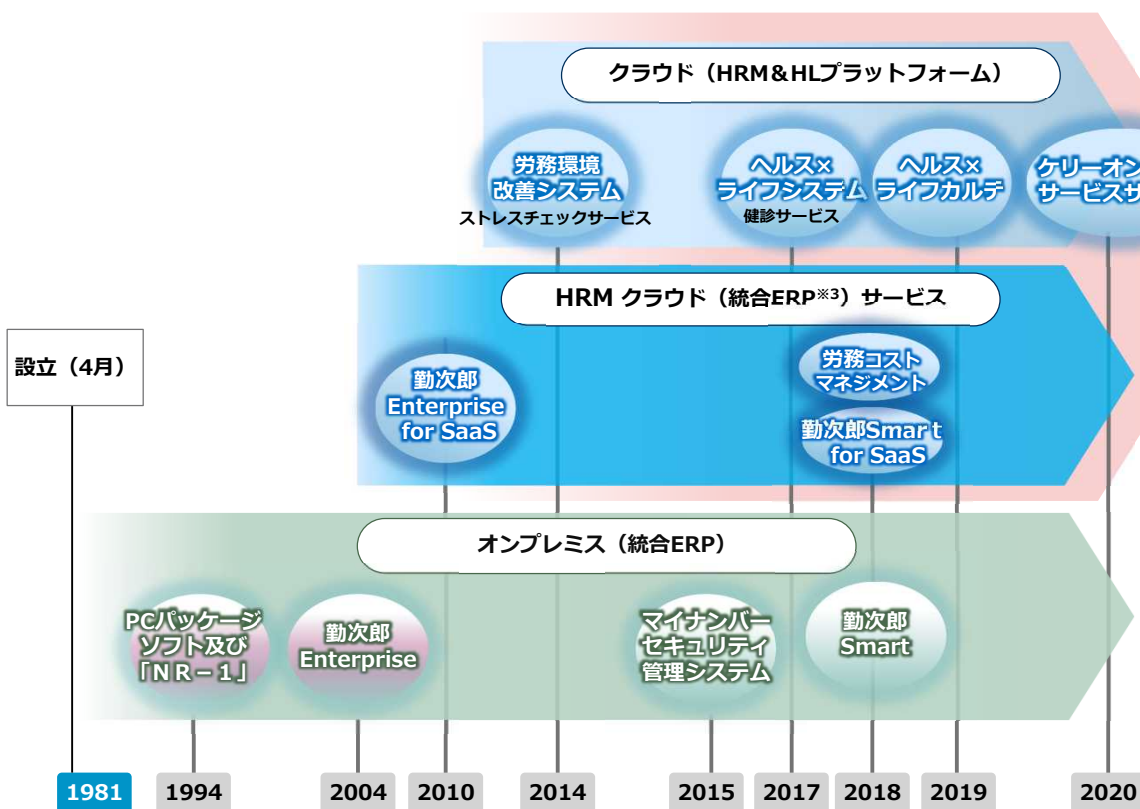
クラウド（HRM＆HLプラットフォーム）

労務環境改善システム
ストレスチェックサービス

ヘルス×ライフシステム
健診サービス

ヘルス×ライフカルテ

ケリーオン
サービスサ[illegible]

HRM クラウド（統合ERP$^{※3}$）サービス

設立（4月）

勤次郎 Enterprise for SaaS

労務コストマネジメント

勤次郎Smart for SaaS

オンプレミス（統合ERP）

PCパッケージソフト及び「ＮＲ－１」

勤次郎 Enterprise

マイナンバーセキュリティ管理システム

勤次郎 Smart

1981 1994 2004 2010 2014 2015 2017 2018 2019 2020